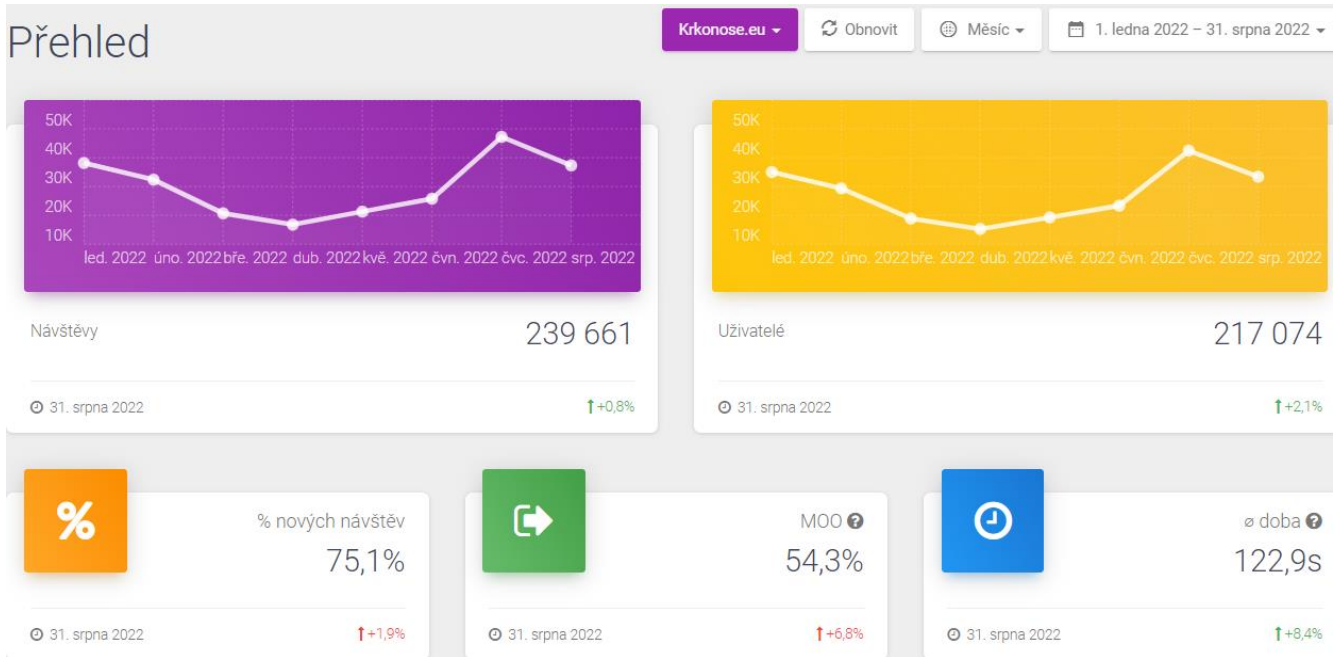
Přehled

Krkonose.eu ▾ Obnovit Měsíc ▾ 1. ledna 2022 – 31. srpna 2022 ▾

50K
40K
30K
20K
10K
led. 2022 úno. 2022 bře. 2022 dub. 2022 kvě. 2022 čvn. 2022 čvc. 2022 srp. 2022

Návštěvy
239 661

31. srpna 2022
+0,8%

50K
40K
30K
20K
10K
led. 2022 úno. 2022 bře. 2022 dub. 2022 kvě. 2022 čvn. 2022 čvc. 2022 srp. 2022

Uživatelé
217 074

31. srpna 2022
+2,1%

%
% nových návštěv
75,1%
31. srpna 2022
+1,9%

MOO
54,3%
31. srpna 2022
+6,8%

ø doba
122,9s
31. srpna 2022
+8,4%